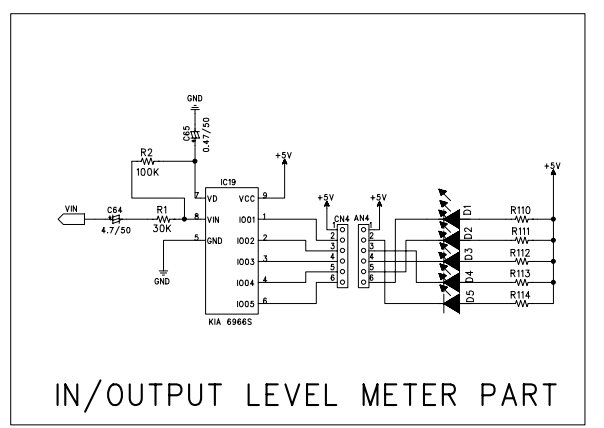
GND
C65
0.47/50
R2
100K
+5V
IC19
VIN
C64
4.7/50
R1
30K
7
8
5
VD
VIN
GND
VCC
IO01
IO02
IO03
IO04
IO05
9
1
2
3
4
6
GND
KIA 6966S
+5V
CN4
1
2
3
4
5
6
+5V
AN4
1
2
3
4
5
6
D1
D2
D3
D4
D5
R110
R111
R112
R113
R114
+5V

IN/OUTPUT LEVEL METER PART